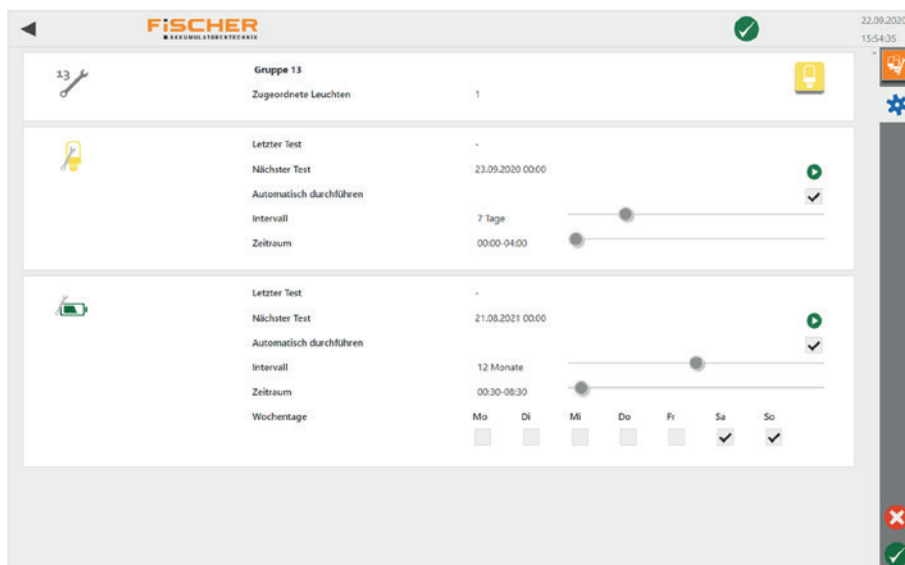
FISCHER
AKKUMULATORENTECHNIK

22.09.2020
15:54:35

13

Gruppe 13
Zugeordnete Leuchten 1

Letzter Test -
Nächster Test 23.09.2020 00:00
Automatisch durchführen
Intervall 7 Tage
Zeitraum 00:00-04:00

Letzter Test -
Nächster Test 21.08.2021 00:00
Automatisch durchführen
Intervall 12 Monate
Zeitraum 00:30-08:30
Wochentage Mo Di Mi Do Fr Sa So